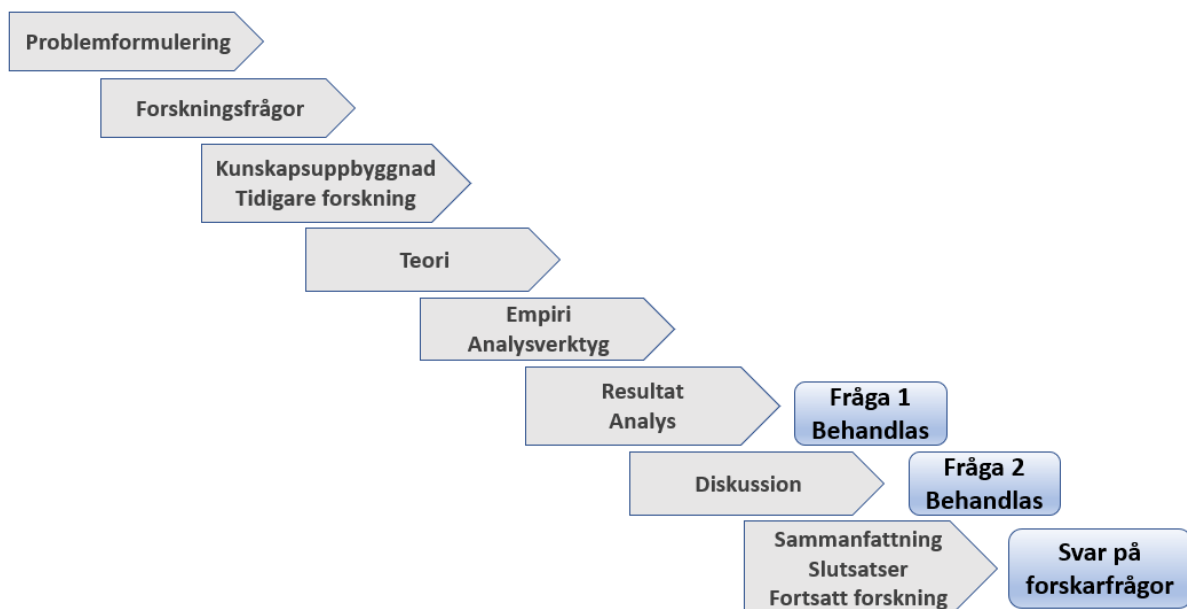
Problemformulering

Forskningsfrågor

Kunskapsuppbyggnad
Tidigare forskning

Teori

Empiri
Analysverktyg

Resultat
Analys

Fråga 1
Behandlas

Diskussion

Fråga 2
Behandlas

Sammanfattning
Slutsatser
Fortsatt forskning

Svar på
forskarfrågor